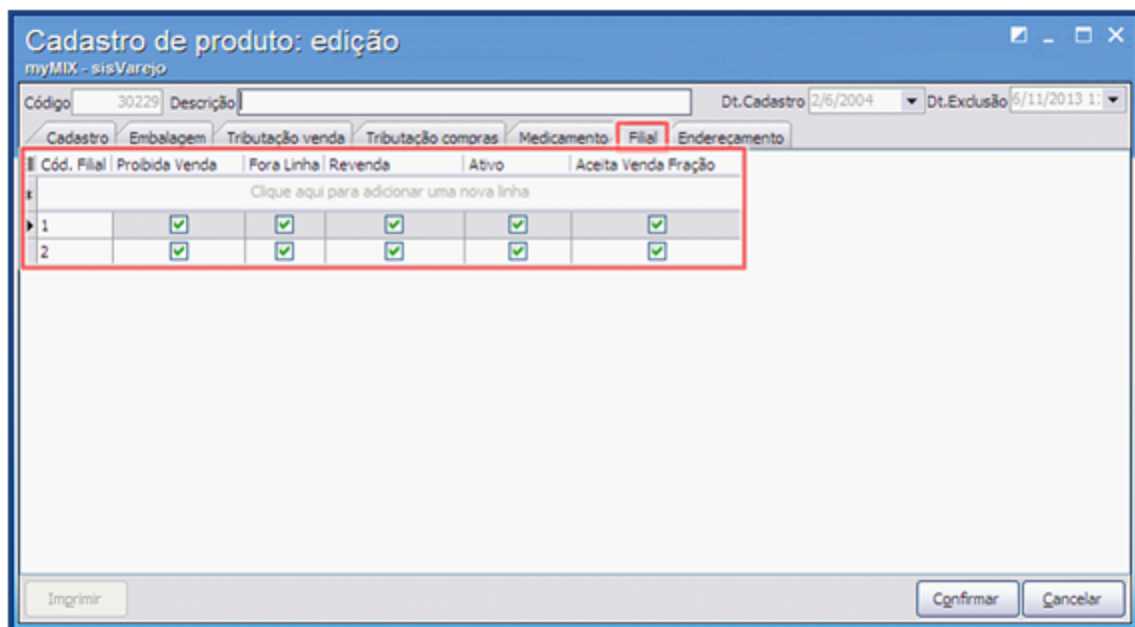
Cadastro de produto: edição
myMIX - sisVarejo

Código 30229 Descrição

Dt.Cadastro 2/6/2004 Dt.Exclusão 6/11/2013 1:

Cadastro | Embalagem | Tributação venda | Tributação compras | Medicamento | Filial | Endereçamento

| Cód. Filial | Proibida Venda | Fora Linha | Revenda | Ativo | Aceita Venda Fração |
|---|---|---|---|---|---|
| Clique aqui para adicionar uma nova linha | | | | | |
| 1 | ☑ | ☑ | ☑ | ☑ | ☑ |
| 2 | ☑ | ☑ | ☑ | ☑ | ☑ |

Imprimir

Confirmar Cancelar